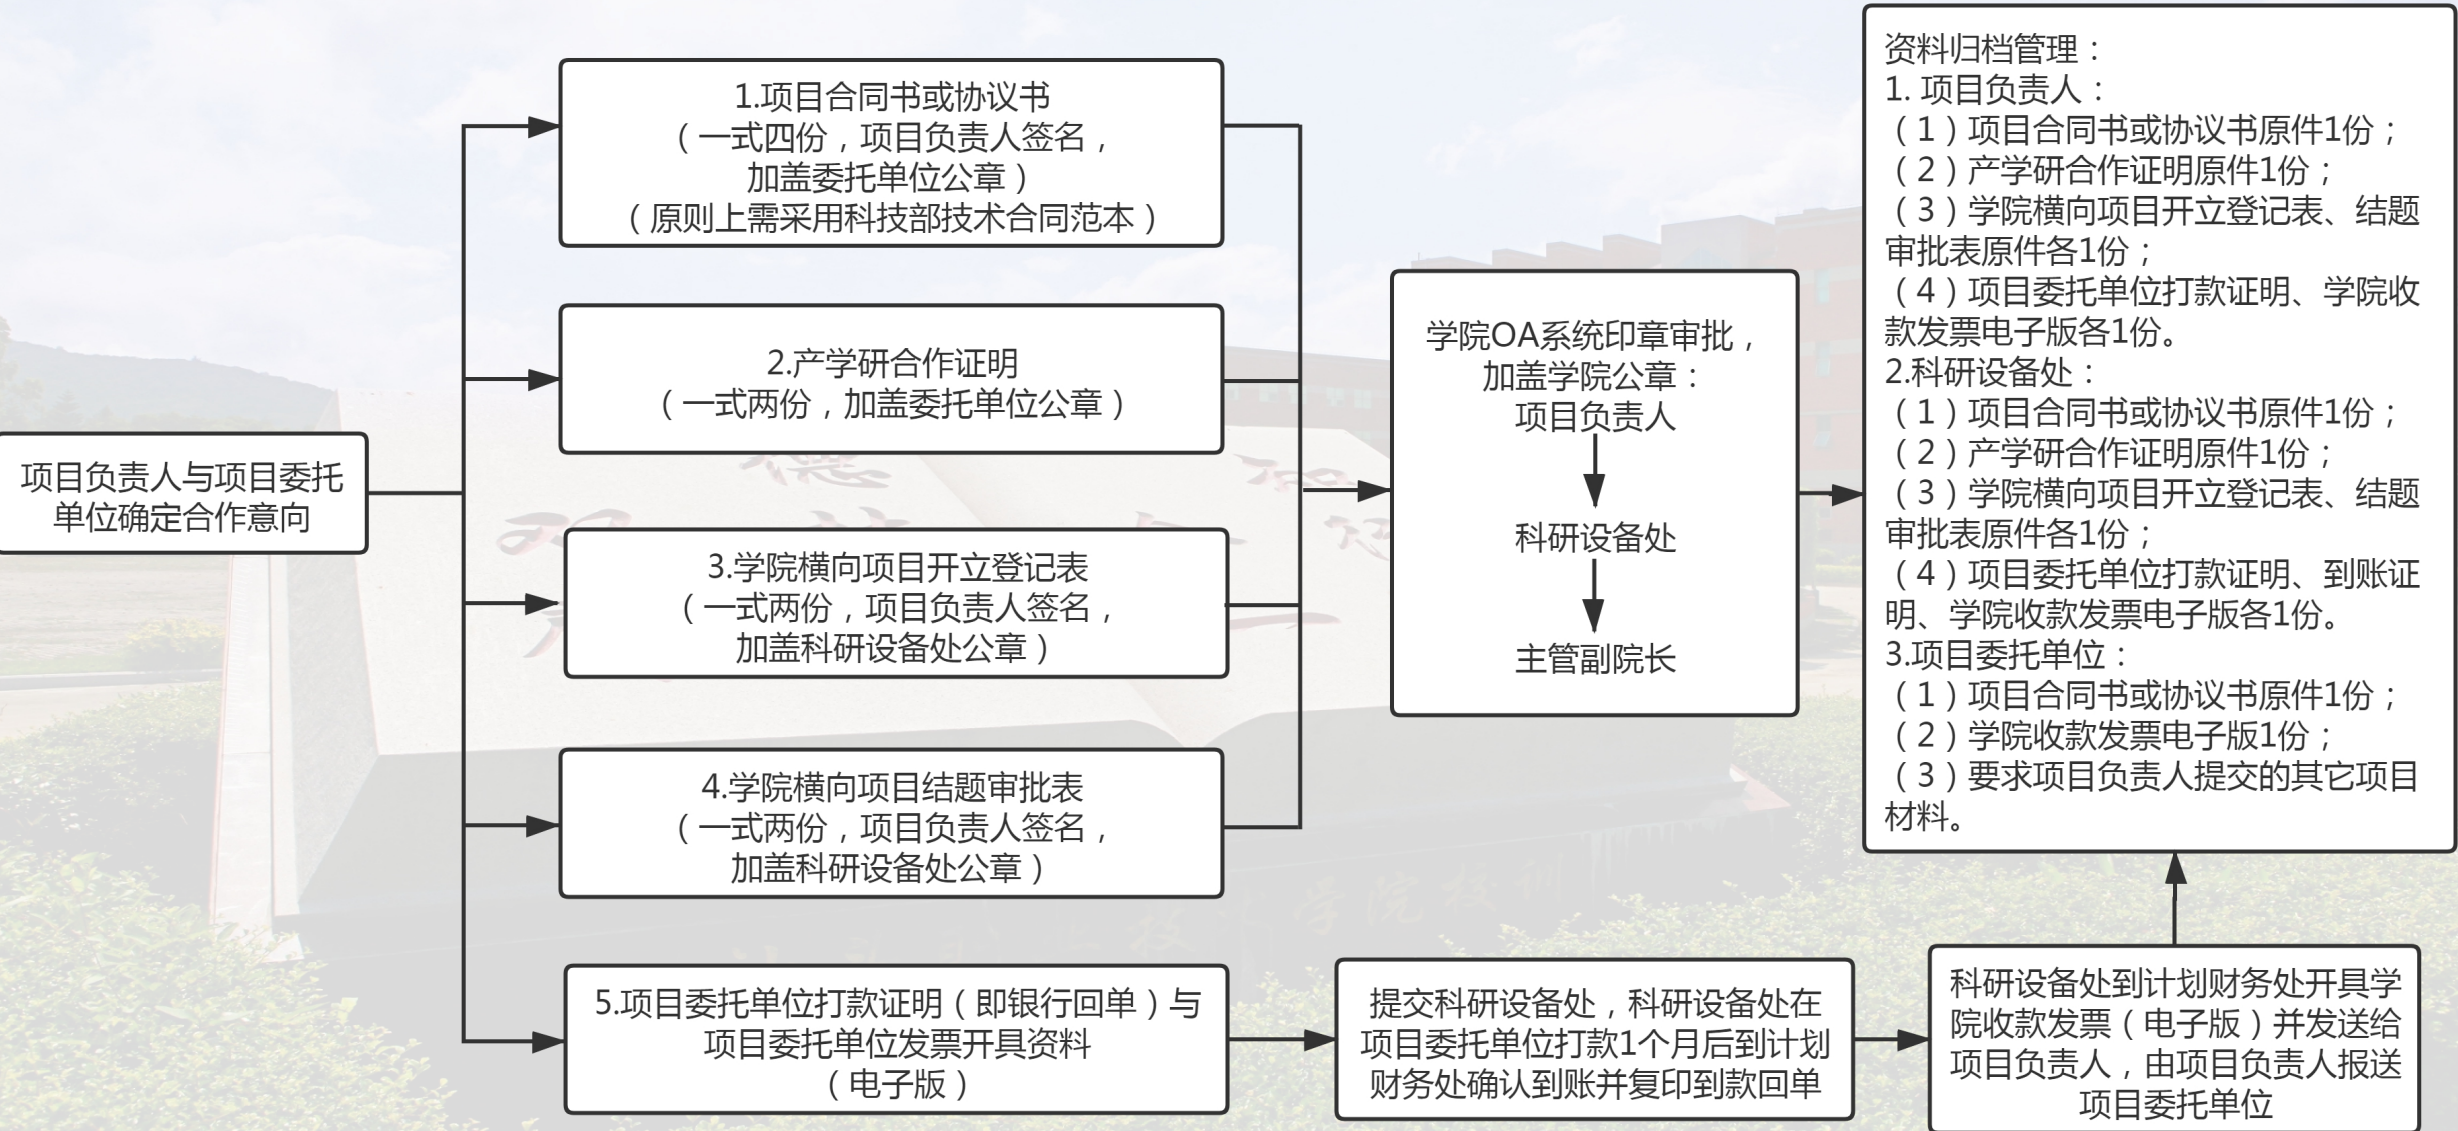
项目负责人与项目委托单位确定合作意向

1.项目合同书或协议书
（一式四份，项目负责人签名，加盖委托单位公章）
（原则上需采用科技部技术合同范本）

2.产学研合作证明
（一式两份，加盖委托单位公章）

3.学院横向项目开立登记表
（一式两份，项目负责人签名，加盖科研设备处公章）

4.学院横向项目结题审批表
（一式两份，项目负责人签名，加盖科研设备处公章）

5.项目委托单位打款证明（即银行回单）与项目委托单位发票开具资料
（电子版）

学院OA系统印章审批，加盖学院公章：
项目负责人
科研设备处
主管副院长

提交科研设备处，科研设备处在项目委托单位打款1个月后到计划财务处确认到账并复印到款回单

科研设备处到计划财务处开具学院收款发票（电子版）并发送给项目负责人，由项目负责人报送项目委托单位

资料归档管理：
1. 项目负责人：
（1）项目合同书或协议书原件1份；
（2）产学研合作证明原件1份；
（3）学院横向项目开立登记表、结题审批表原件各1份；
（4）项目委托单位打款证明、学院收款发票电子版各1份。
2.科研设备处：
（1）项目合同书或协议书原件1份；
（2）产学研合作证明原件1份；
（3）学院横向项目开立登记表、结题审批表原件各1份；
（4）项目委托单位打款证明、到账证明、学院收款发票电子版各1份。
3.项目委托单位：
（1）项目合同书或协议书原件1份；
（2）学院收款发票电子版1份；
（3）要求项目负责人提交的其它项目材料。